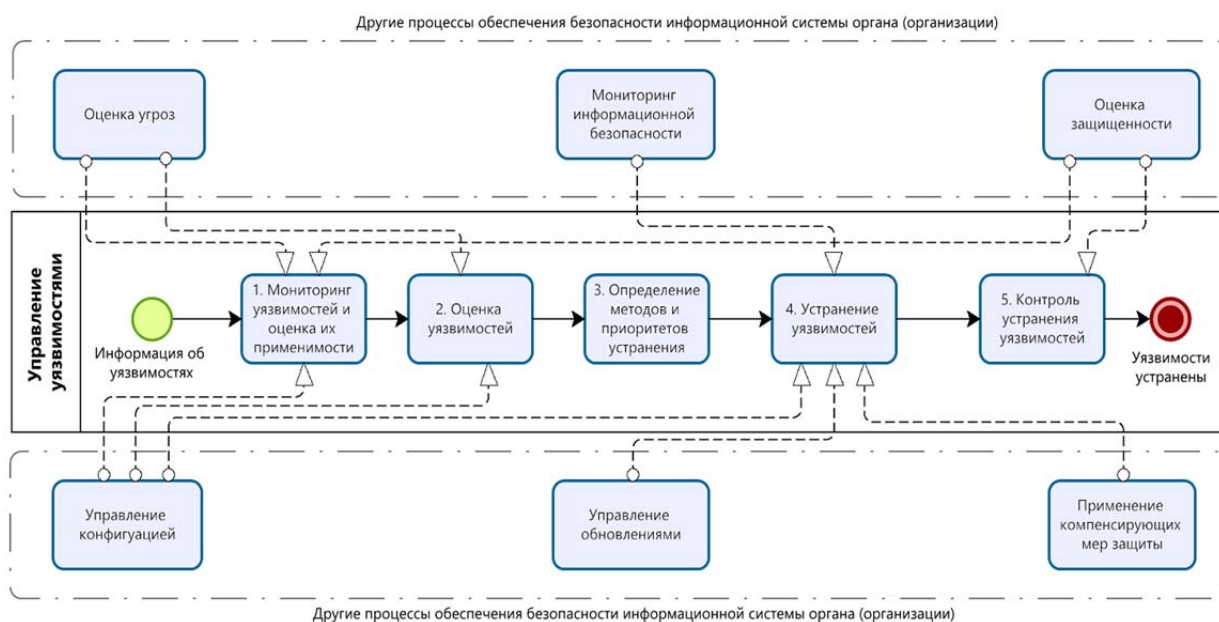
Другие процессы обеспечения безопасности информационной системы органа (организации)

Оценка угроз

Мониторинг информационной безопасности

Оценка защищенности

Управление уязвимостями

Информация об уязвимостях

1. Мониторинг уязвимостей и оценка их применимости

2. Оценка уязвимостей

3. Определение методов и приоритетов устранения

4. Устранение уязвимостей

5. Контроль устранения уязвимостей

Уязвимости устранены

Управление конфигуацией

Управление обновлениями

Применение компенсирующих мер защиты

Другие процессы обеспечения безопасности информационной системы органа (организации)